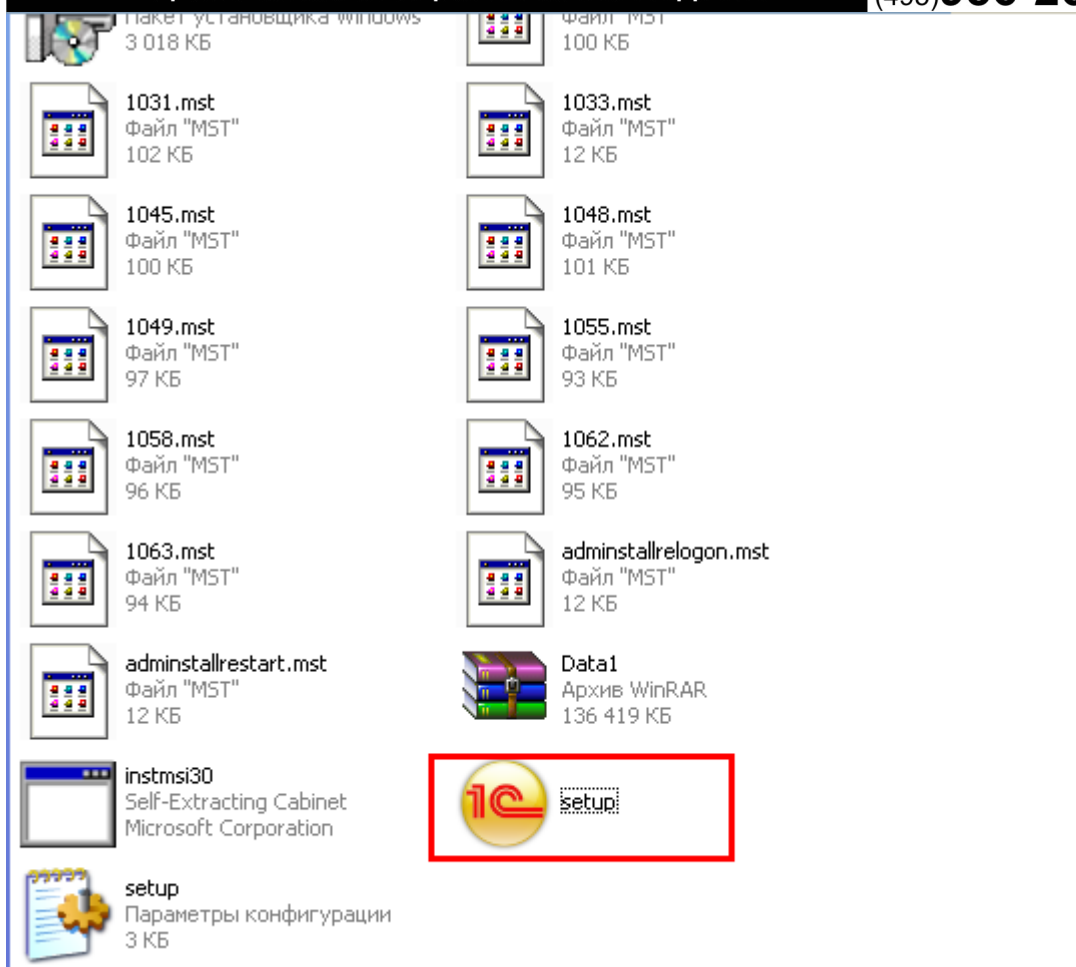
Пакет установщика Windows
3 018 КБ

Файл "MST"
100 КБ

1031.mst
Файл "MST"
102 КБ

1033.mst
Файл "MST"
12 КБ

1045.mst
Файл "MST"
100 КБ

1048.mst
Файл "MST"
101 КБ

1049.mst
Файл "MST"
97 КБ

1055.mst
Файл "MST"
93 КБ

1058.mst
Файл "MST"
96 КБ

1062.mst
Файл "MST"
95 КБ

1063.mst
Файл "MST"
94 КБ

adminstallrelogon.mst
Файл "MST"
12 КБ

adminstallrestart.mst
Файл "MST"
12 КБ

Data1
Архив WinRAR
136 419 КБ

instmsi30
Self-Extracting Cabinet
Microsoft Corporation

1С
setup

setup
Параметры конфигурации
3 КБ

(495)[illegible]